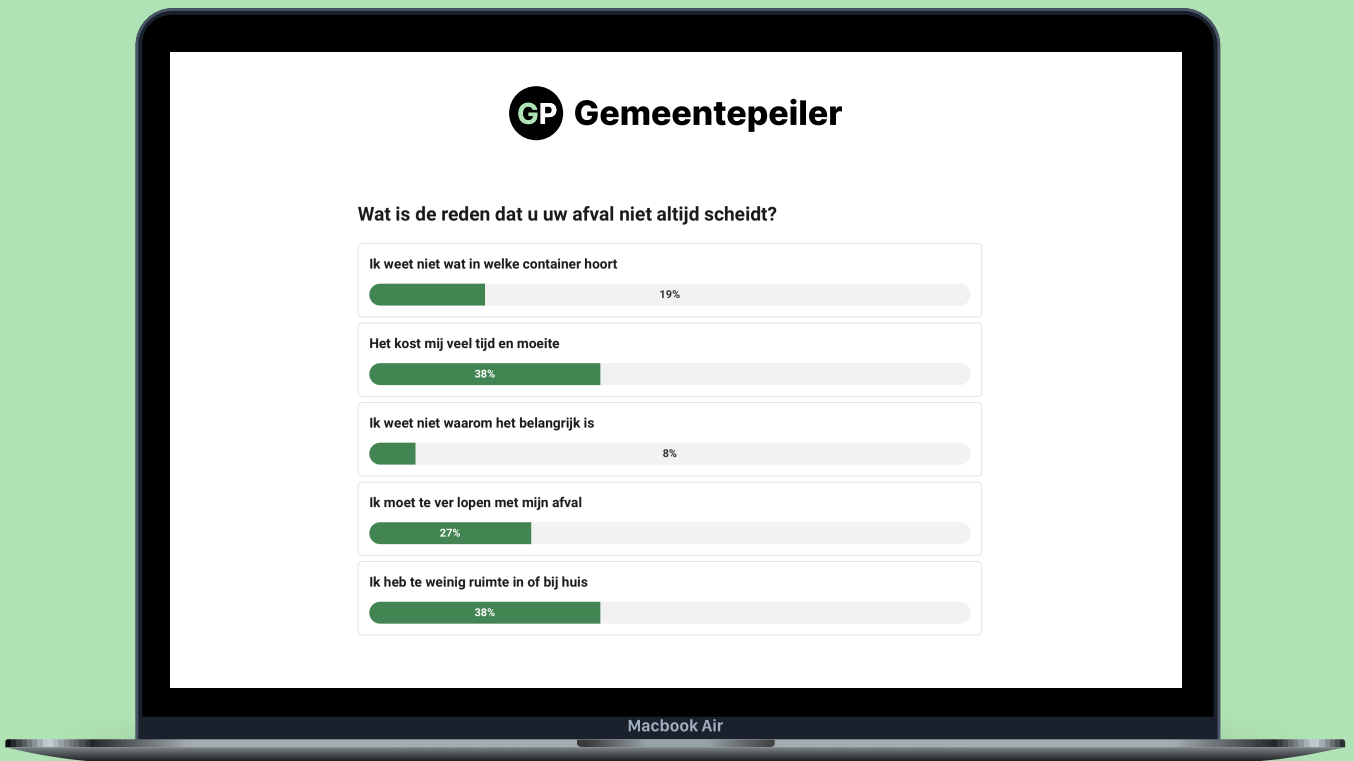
GP Gemeentepeiler

Wat is de reden dat u uw afval niet altijd scheidt?

Ik weet niet wat in welke container hoort

19%

Het kost mij veel tijd en moeite

38%

Ik weet niet waarom het belangrijk is

8%

Ik moet te ver lopen met mijn afval

27%

Ik heb te weinig ruimte in of bij huis

38%

Macbook Air